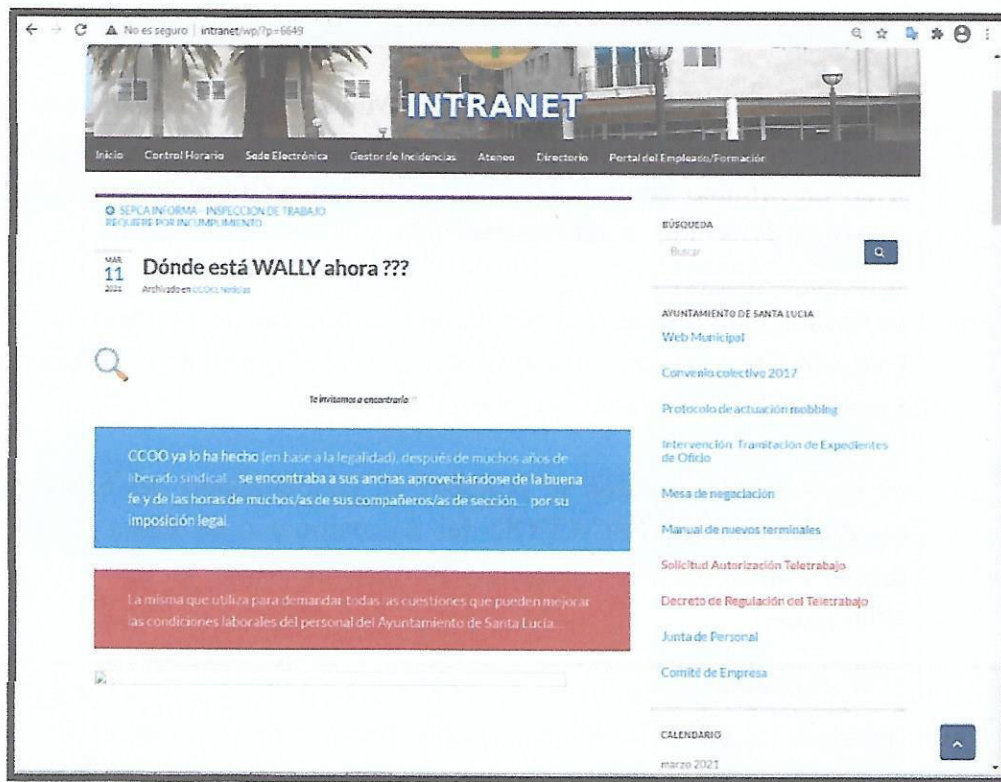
No es seguro | intranet/wp/?p=6649

INTRANET

Inicio Control Horario Sede Electrónica Gestor de Incidencias Ateneo Directorio Portal del Empleado/Formación

SEPCA INFORMA - INSPECCION DE TRABAJO REQUIERE POR INCUMPLIMIENTO

MAR 11 2021

Dónde está WALLY ahora ???

Archivado en CCOO, Noticias

Te invitamos a encontrarlo

CCOO ya lo ha hecho (en base a la legalidad), después de muchos años de liberado sindical... se encontraba a sus anchas aprovechándose de la buena fe y de las horas de muchos/as de sus compañeros/as de sección... por su imposición legal.

La misma que utiliza para demandar todas las cuestiones que pueden mejorar las condiciones laborales del personal del Ayuntamiento de Santa Lucía...

BÚSQUEDA

Buscar

AYUNTAMIENTO DE SANTA LUCIA

Web Municipal

Convenio colectivo 2017

Protocolo de actuación mobbing

Intervención Tramitación de Expedientes de Oficio

Mesa de negociación

Manual de nuevos terminales

Solicitud Autorización Teletrabajo

Decreto de Regulación del Teletrabajo

Junta de Personal

Comité de Empresa

CALENDARIO

marzo 2021